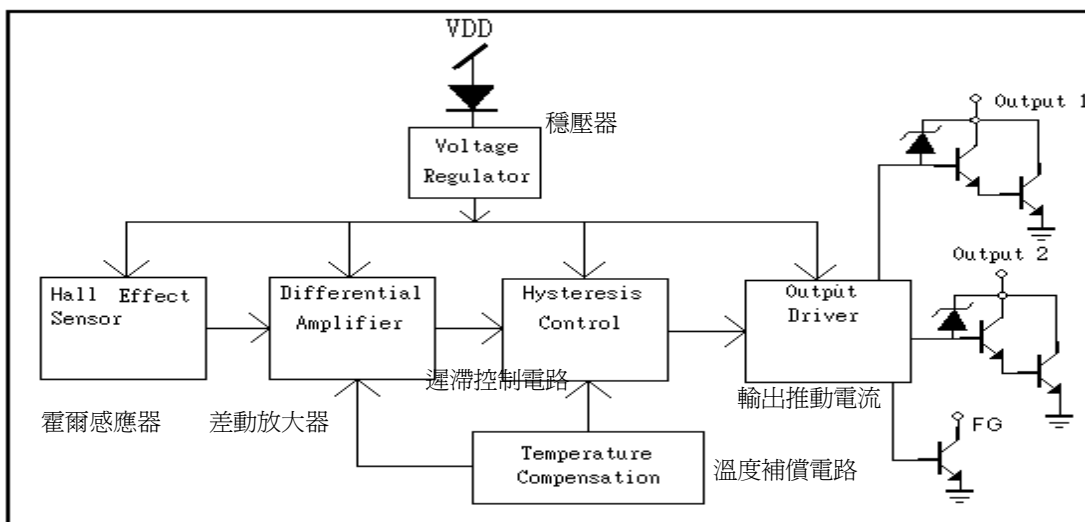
VDD

穩壓器

Voltage Regulator

Output 1

Output 2

Hall Effect Sensor

Differential Amplifier

Hysteresis Control

Output Driver

遲滯控制電路

輸出推動電流

霍爾感應器

差動放大器

FG

Temperature Compensation

溫度補償電路